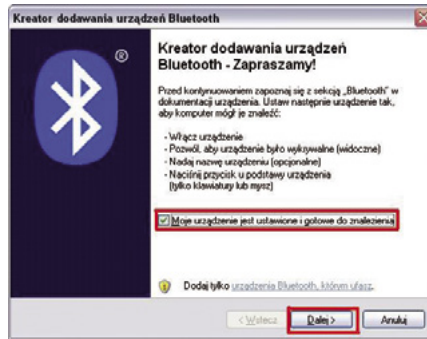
Kreator dodawania urządzeń Bluetooth

Kreator dodawania urządzeń Bluetooth - Zapraszamy!

Przed kontynuowaniem zapoznaj się z sekcją „Bluetooth" w dokumentacji urządzenia. Ustaw następnie urządzenie tak, aby komputer mógł je znaleźć:

- Włącz urządzenie
- Pozwól, aby urządzenie było wykrywalne (widoczne)
- Nadaj nazwę urządzeniu (opcjonalne)
- Naciśnij przycisk u podstawy urządzenia (tylko klawiatury lub myszy)

Moje urządzenie jest ustawione i gotowe do znalezienia

Dodaj tylko urządzenia Bluetooth, którym ufasz.

< Wstecz | Dalej > | Anuluj